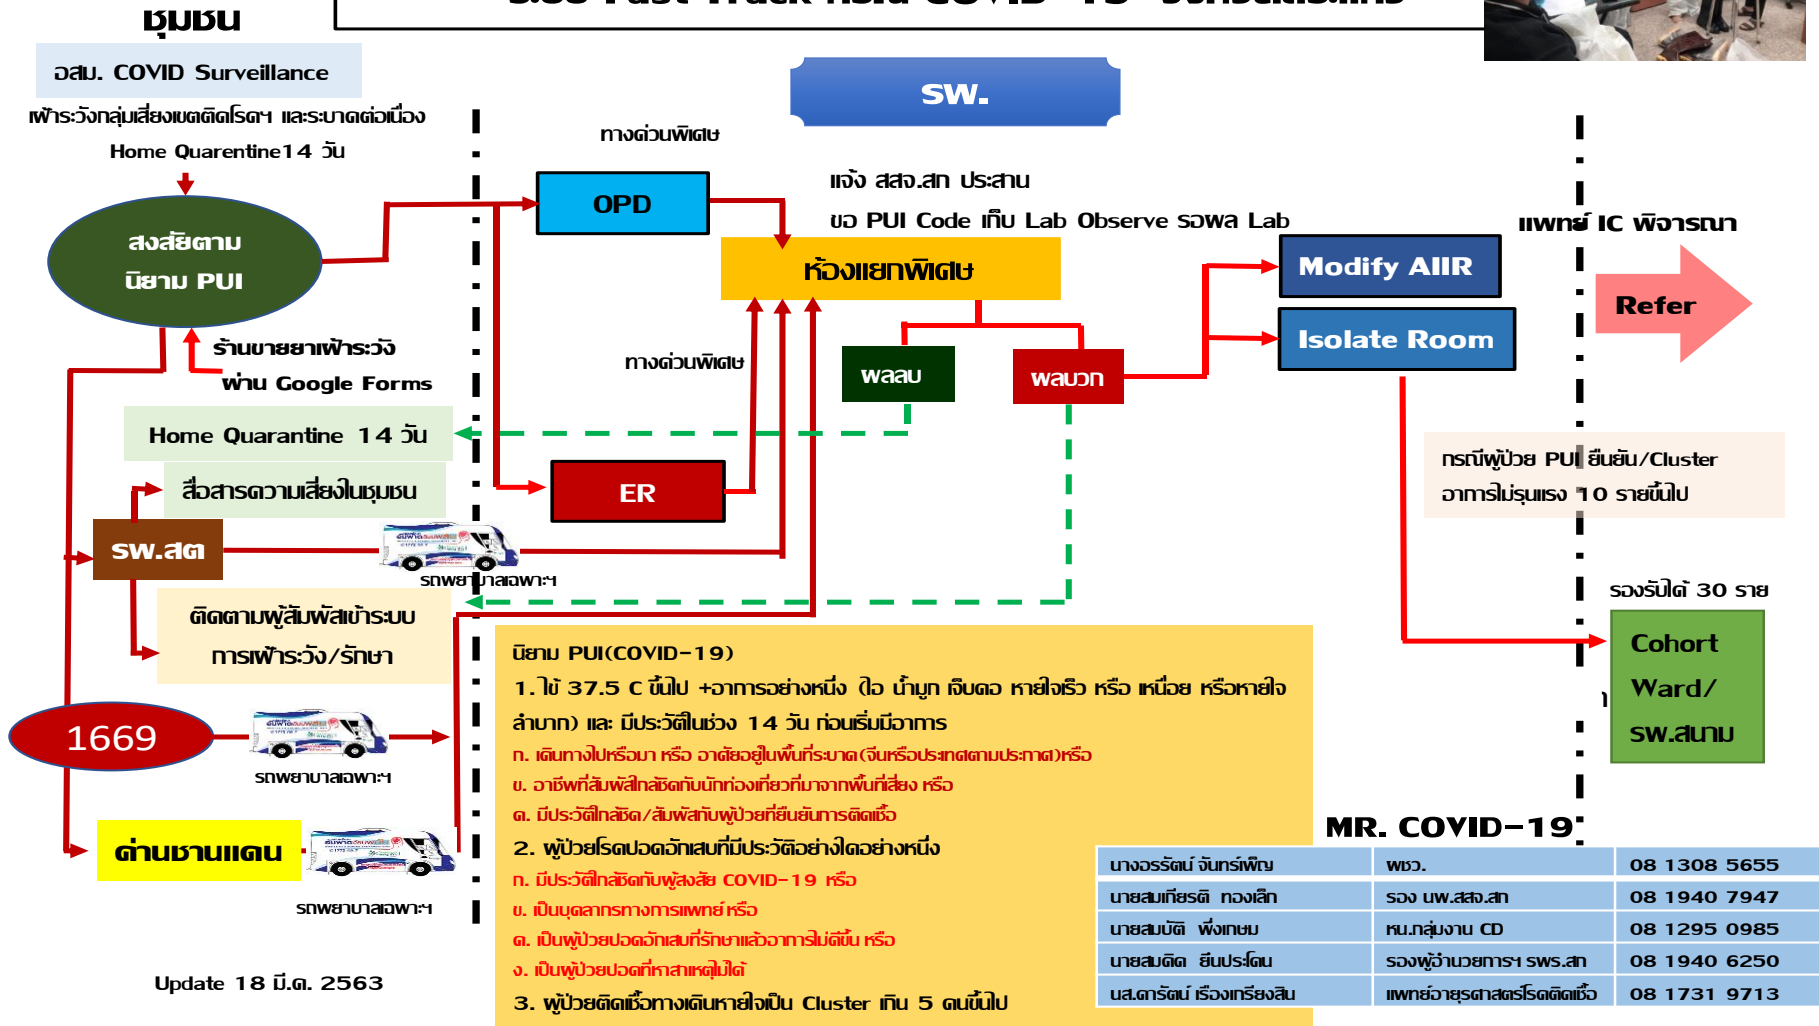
ชุมชน

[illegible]

อสม. COVID Surveillance

เฝ้าระวังกลุ่มเสี่ยงเขตติดโรคฯ และระบาดต่อเนื่อง

Home Quarentine14 วัน

สงสัยตาม นิยาม PUI

ร้านขายยาเฝ้าระวัง ผ่าน Google Forms

Home Quarantine 14 วัน

สื่อสารความเสี่ยงในชุมชน

รพ.สต

รถพยาบาลเฉพาะฯ

ติดตามผู้สัมผัสเข้าระบบ การเฝ้าระวัง/รักษา

1669

รถพยาบาลเฉพาะฯ

ด่านชายแดน

รถพยาบาลเฉพาะฯ

Update 18 มี.ค. 2563

รพ.

ทางด่วนพิเศษ

OPD

แจ้ง สสจ.ฯ ประสาน

ขอ PUI Code เก็บ Lab Observe รอผล Lab

ห้องแยกพิเศษ

ทางด่วนพิเศษ

ผลลบ

ผลบวก

ER

แพทย์ IC พิจารณา

Modify AIIR

Isolate Room

Refer

กรณีผู้ป่วย PUI ยืนยัน/Cluster อาการไม่รุนแรง 10 รายขึ้นไป

รองรับได้ 30 ราย

Cohort Ward/ รพ.สนาม

นิยาม PUI(COVID-19)

1.ไข้ 37.5 C ขึ้นไป +อาการอย่างหนึ่ง (ไอ น้ำมูก เจ็บคอ หายใจเร็ว หรือ เหนื่อย หรือหายใจลำบาก) และ มีประวัติในช่วง 14 วัน ก่อนเริ่มมีอาการ

ก. เดินทางไปหรือมา หรือ อาศัยอยู่ในพื้นที่ระบาด(จีนหรือประเทศตามประกาศ)หรือ

ข. อาชีพที่สัมผัสใกล้ชิดกับนักท่องเที่ยวที่มาจากพื้นที่เสี่ยง หรือ

ค. มีประวัติใกล้ชิด/สัมผัสกับผู้ป่วยที่ยืนยันการติดเชื้อ

2. ผู้ป่วยโรคปอดอักเสบที่มีประวัติอย่างใดอย่างหนึ่ง

ก. มีประวัติใกล้ชิดกับผู้สงสัย COVID-19 หรือ

ข. เป็นบุคลากรทางการแพทย์ หรือ

ค. เป็นผู้ป่วยปอดอักเสบที่รักษาแล้วอาการไม่ดีขึ้น หรือ

ง. เป็นผู้ป่วยปอดที่หาสาเหตุไม่ได้

3. ผู้ป่วยติดเชื้อทางเดินหายใจเป็น Cluster เกิน 5 คนขึ้นไป

MR. COVID-19

| นางอรรัตน์ จันทร์เพ็ญ | พชว. | 08 1308 5655 |
|---|---|---|
| นายสมเกียรติ ทองเล็ก | รอง นพ.สสจ.ฯ | 08 1940 7947 |
| นายสมบัติ พึ่งเกษม | หน.กลุ่มงาน CD | 08 1295 0985 |
| นายสมคิด ยืนประโคน | รองผู้อำนวยการฯ รพร.ฯ | 08 1940 6250 |
| นส.ดารัตน์ เรืองเกรียงสิน | แพทย์อายุรศาสตร์โรคติดเชื้อ | 08 1731 9713 |